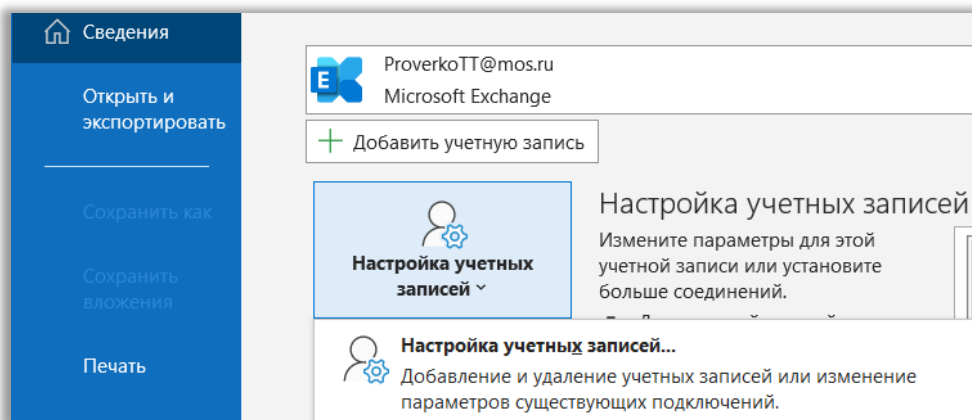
Сведения

Открыть и экспортировать

Сохранить как

Сохранить вложения

Печать

ProverkoTT@mos.ru
Microsoft Exchange

Добавить учетную запись

Настройка учетных записей

Настройка учетных записей

Измените параметры для этой учетной записи или установите больше соединений.

Настройка учетных записей...
Добавление и удаление учетных записей или изменение параметров существующих подключений.